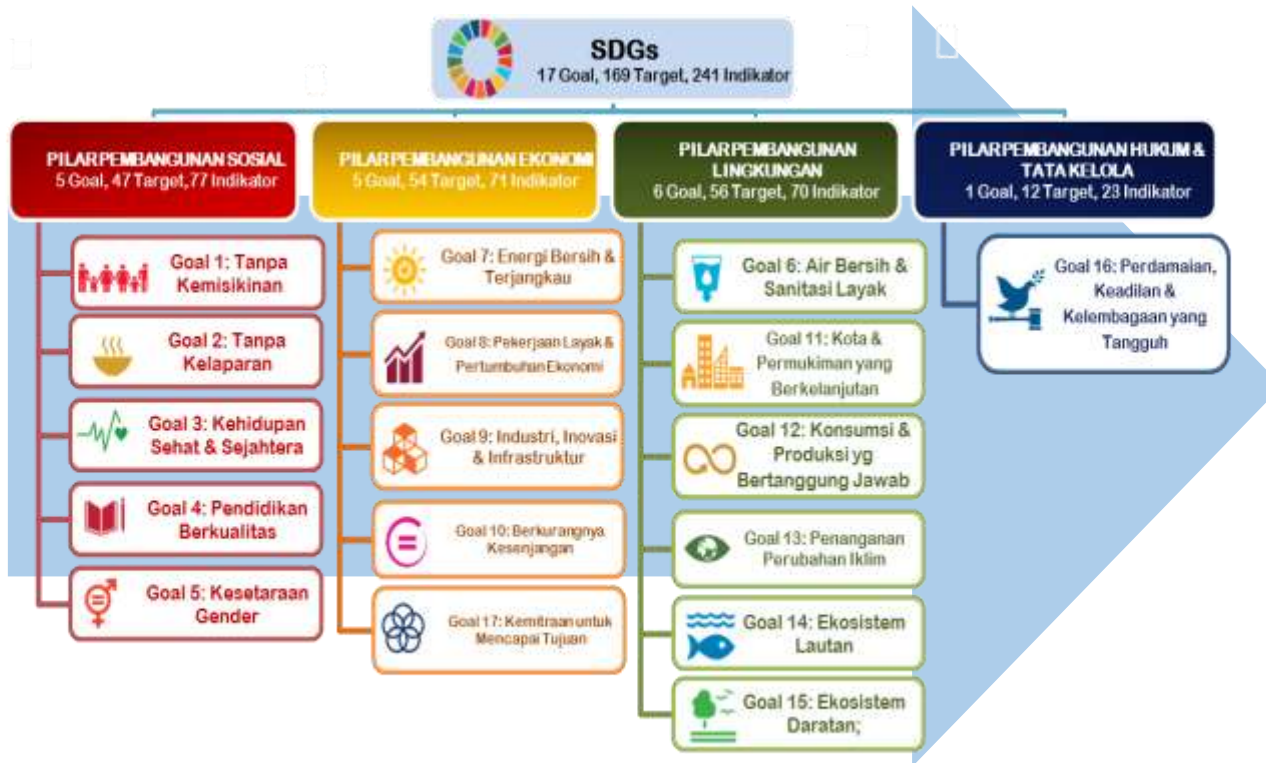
SDGs
17 Goal, 169 Target, 241 Indikator

PILAR PEMBANGUNAN SOSIAL
5 Goal, 47 Target, 77 Indikator

Goal 1: Tanpa Kemisikinan

Goal 2: Tanpa Kelaparan

Goal 3: Kehidupan Sehat & Sejahtera

Goal 4: Pendidikan Berkualitas

Goal 5: Kesetaraan Gender

PILAR PEMBANGUNAN EKONOMI
5 Goal, 54 Target, 71 Indikator

Goal 7: Energi Bersih & Terjangkau

Goal 8: Pekerjaan Layak & Pertumbuhan Ekonomi

Goal 9: Industri, Inovasi & Infrastruktur

Goal 10: Berkurangnya Kesenjangan

Goal 17: Kemitraan untuk Mencapai Tujuan

PILAR PEMBANGUNAN LINGKUNGAN
6 Goal, 56 Target, 70 Indikator

Goal 6: Air Bersih & Sanitasi Layak

Goal 11: Kota & Permukiman yang Berkelanjutan

Goal 12: Konsumsi & Produksi yg Bertanggung Jawab

Goal 13: Penanganan Perubahan Iklim

Goal 14: Ekosistem Lautan

Goal 15: Ekosistem Daratan;

PILAR PEMBANGUNAN HUKUM & TATA KELOLA
1 Goal, 12 Target, 23 Indikator

Goal 16: Perdamaian, Keadilan & Kelembagaan yang Tangguh